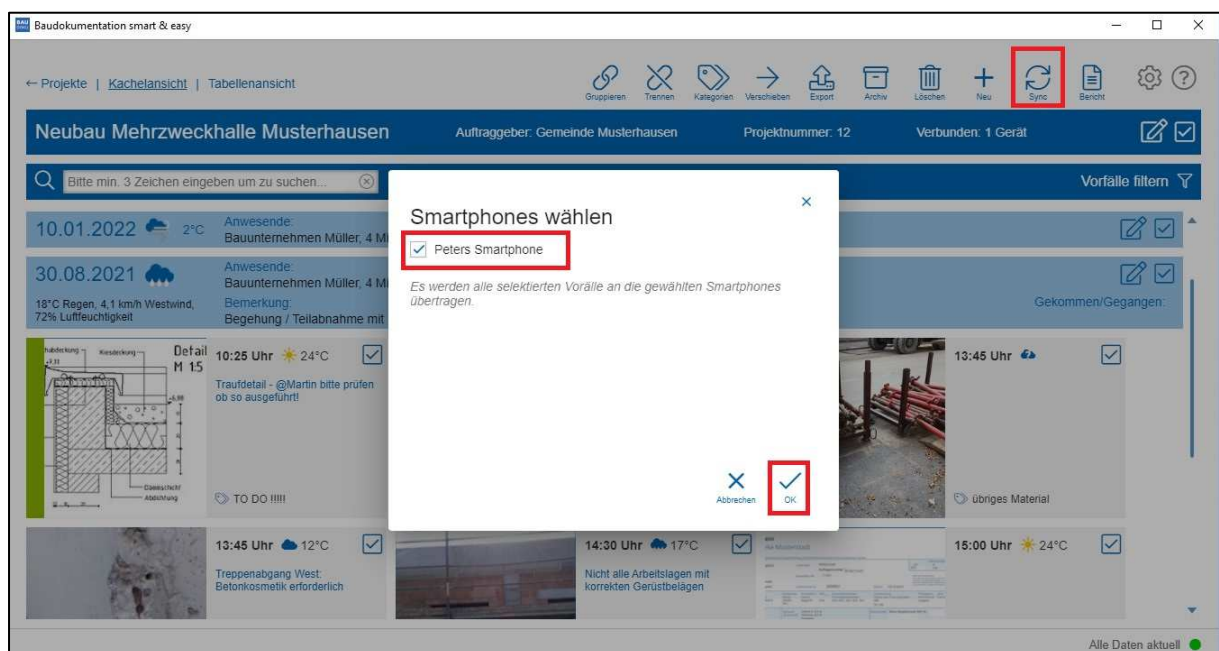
Baudokumentation smart & easy

← Projekte | Kachelansicht | Tabellenansicht

Gruppieren Trennen Kategorien Verschieben Export Archiv Löschen Neu Sync Bericht

Neubau Mehrzweckhalle Musterhausen Auftraggeber: Gemeinde Musterhausen Projektnummer: 12 Verbunden: 1 Gerät

Bitte min. 3 Zeichen eingeben um zu suchen...

Vorfälle filtern

10.01.2022 2°C Anwesende: Bauunternehmen Müller, 4 M

30.08.2021 Anwesende: Bauunternehmen Müller, 4 M

18°C Regen, 4,1 km/h Westwind, 72% Luftfeuchtigkeit Bemerkung: Begehung / Teilabnahme mit

Gekommen/Gegangen:

Detail M 1:5

10:25 Uhr 24°C

Traufdetail - @Martin bitte prüfen ob so ausgeführt!

TO DO !!!!!

13:45 Uhr

übriges Material

13:45 Uhr 12°C

Treppenabgang West: Betonkosmetik erforderlich

14:30 Uhr 17°C

Nicht alle Arbeitslagen mit korrekten Gerüstbelägen

15:00 Uhr 24°C

Smartphones wählen

Peters Smartphone

Es werden alle selektierten Vorälle an die gewählten Smartphones übertragen.

Abbrechen OK

Alle Daten aktuell